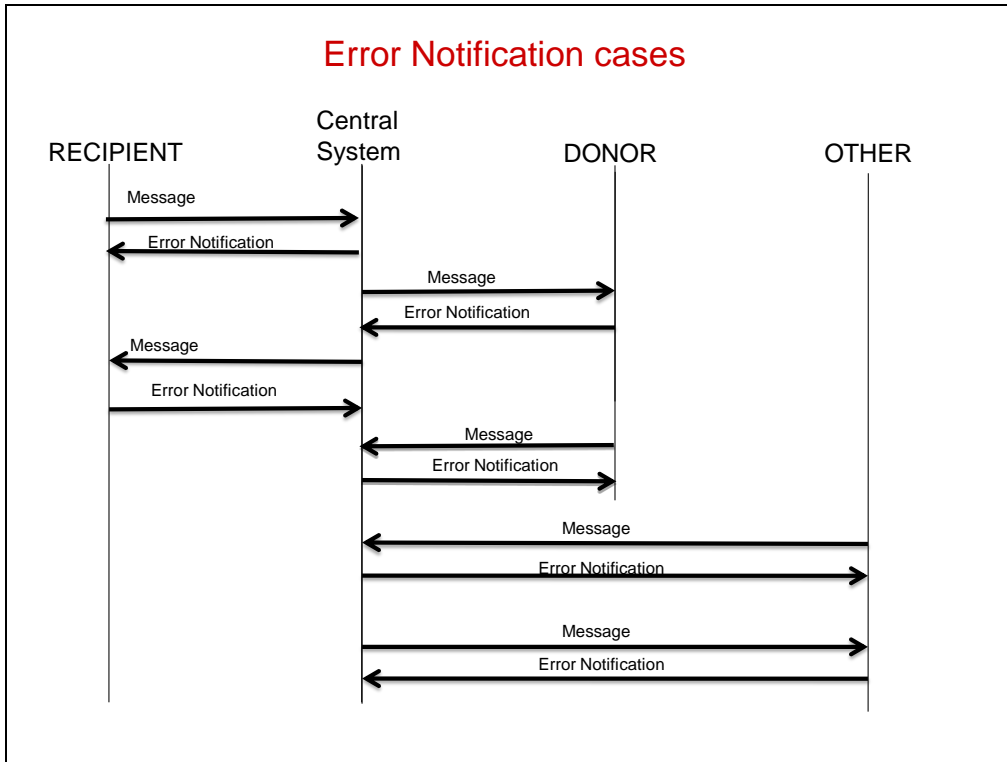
Error Notification cases

RECIPIENT

Central System

DONOR

OTHER

Message

Error Notification

Message

Error Notification

Message

Error Notification

Message

Error Notification

Message

Error Notification

Message

Error Notification